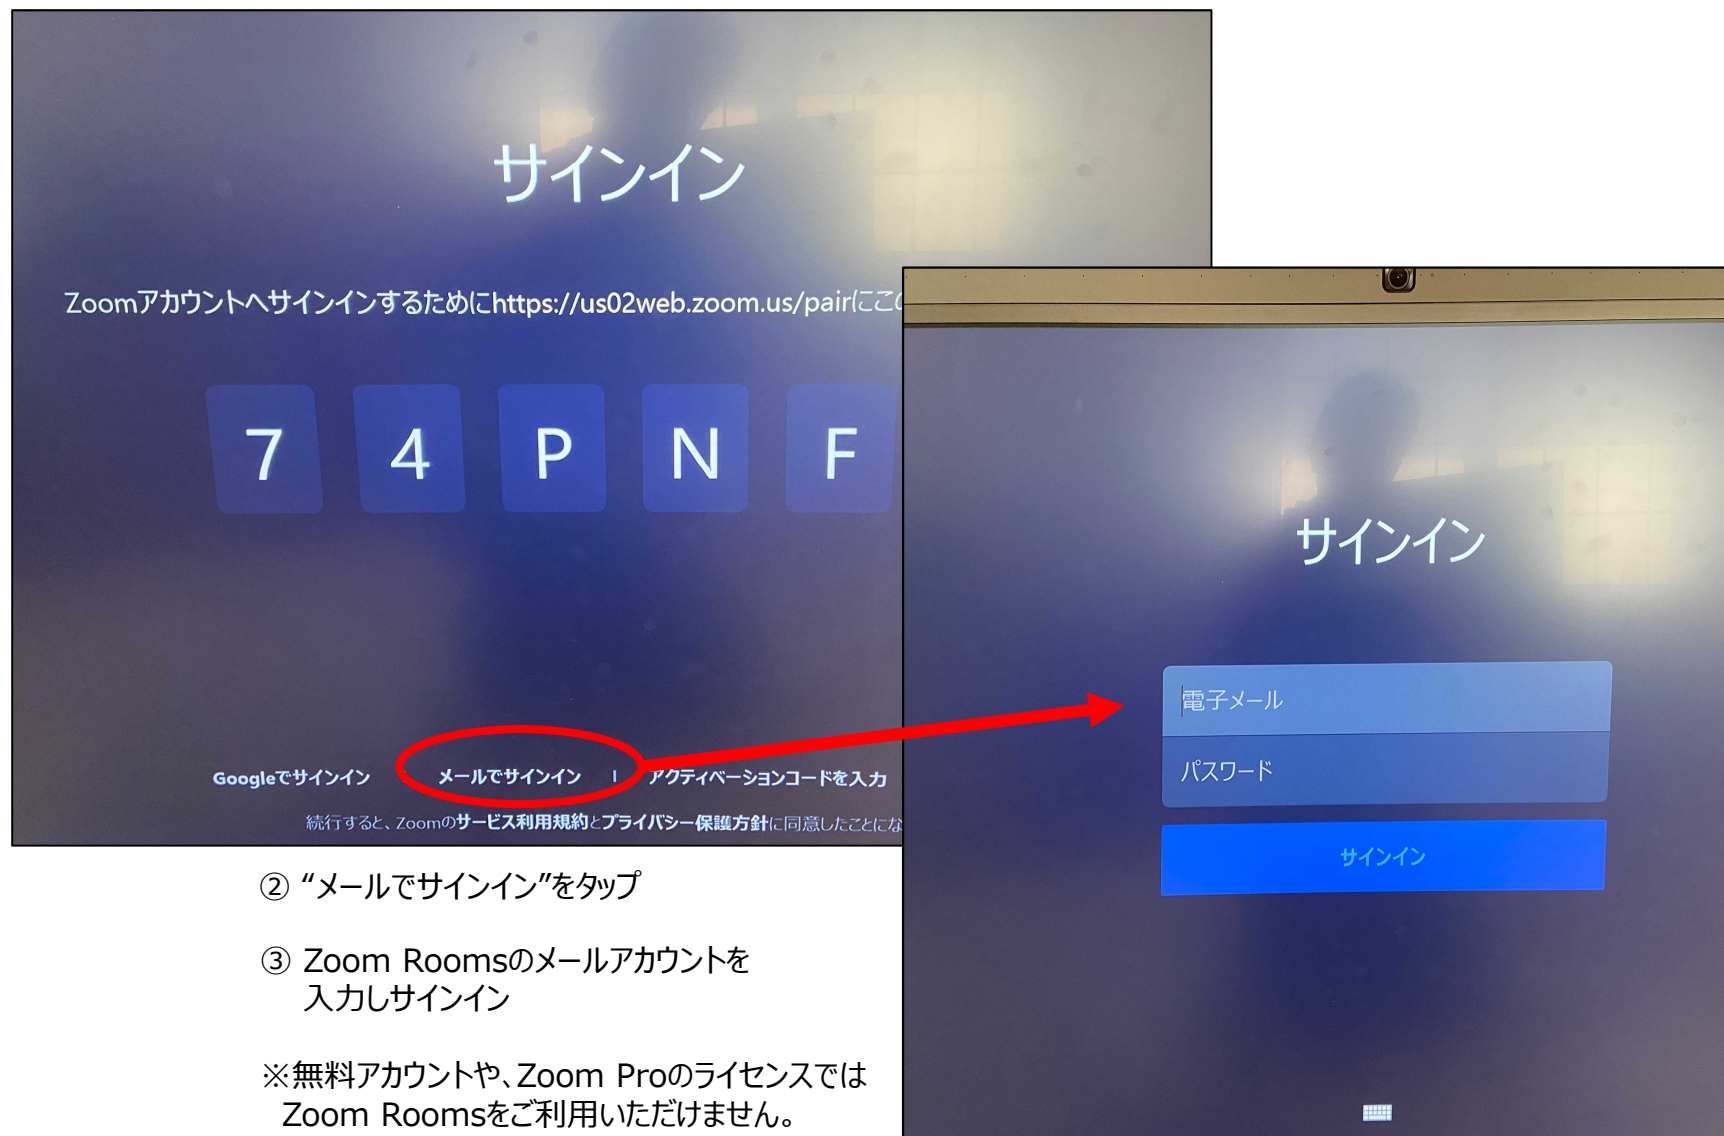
サインイン

Zoomアカウントへサインインするためにhttps://us02web.zoom.us/pairにこ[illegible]

7 4 P N F

Googleでサインイン メールでサインイン | アクティベーションコードを入力

続行すると、Zoomのサービス利用規約とプライバシー保護方針に同意したことにな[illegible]

② “メールでサインイン”をタップ

③ Zoom Roomsのメールアカウントを入力しサインイン

※無料アカウントや、Zoom Proのライセンスでは Zoom Roomsをご利用いただけません。

サインイン

電子メール

パスワード

サインイン